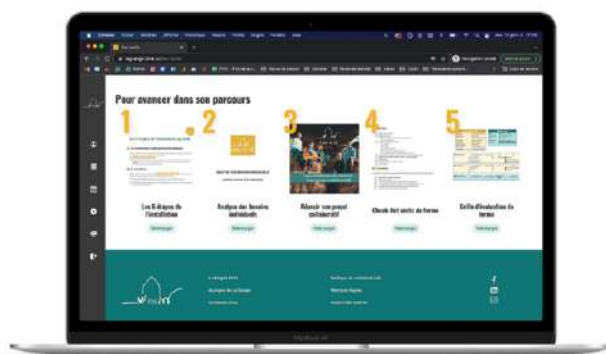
Pour avancer dans son parcours

1

2

3

4

5

Les 8 étapes de l'installation

Télécharger

Analyse des besoins individuels

Télécharger

Réussir son projet collaboratif

Télécharger

Check-list sortie de ferme

Télécharger

Grille d'évaluation du terrain

Télécharger

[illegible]